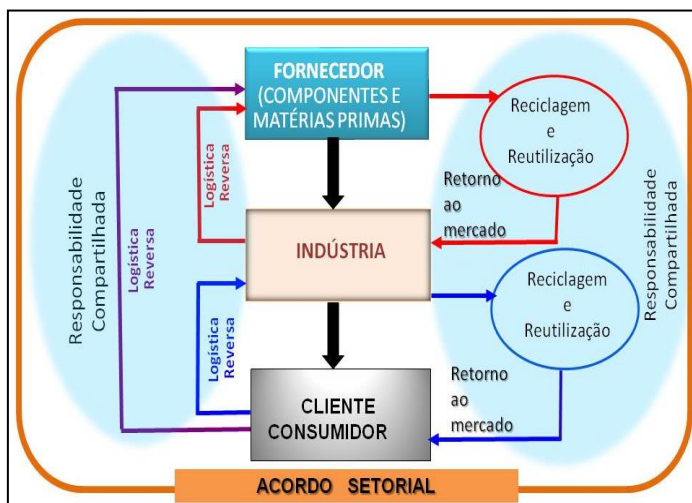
Responsabilidade Compartilhada

Logística Reversa

FORNECEDOR (COMPONENTES E MATÉRIAS PRIMAS)

Logística Reversa

Reciclagem e Reutilização

Retorno ao mercado

INDÚSTRIA

Logística Reversa

Reciclagem e Reutilização

Responsabilidade Compartilhada

Retorno ao mercado

CLIENTE CONSUMIDOR

ACORDO SETORIAL